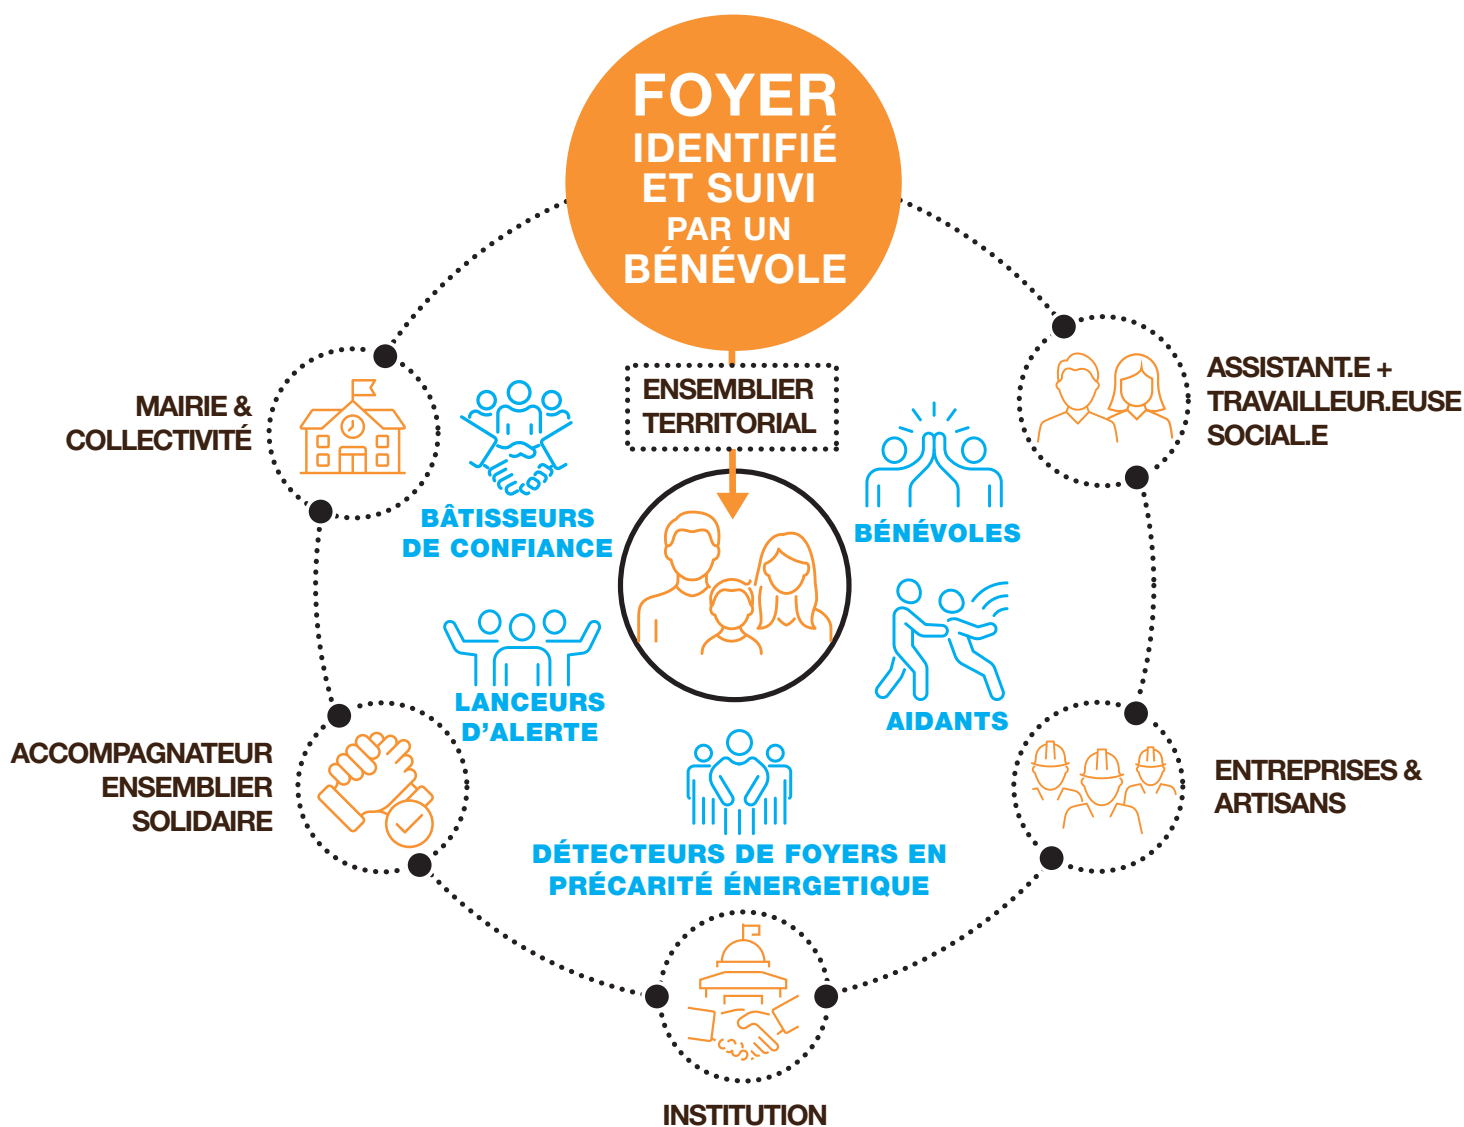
FOYER
IDENTIFIÉ
ET SUIVI
PAR UN
BÉNÉVOLE

ENSEMBLIER TERRITORIAL

MAIRIE & COLLECTIVITÉ

BÂTISSEURS DE CONFIANCE

BÉNÉVOLES

ASSISTANT.E + TRAVAILLEUR.EUSE SOCIAL.E

LANCEURS D'ALERTE

AIDANTS

ACCOMPAGNATEUR ENSEMBLIER SOLIDAIRE

DÉTECTEURS DE FOYERS EN PRÉCARITÉ ÉNERGETIQUE

ENTREPRISES & ARTISANS

INSTITUTION